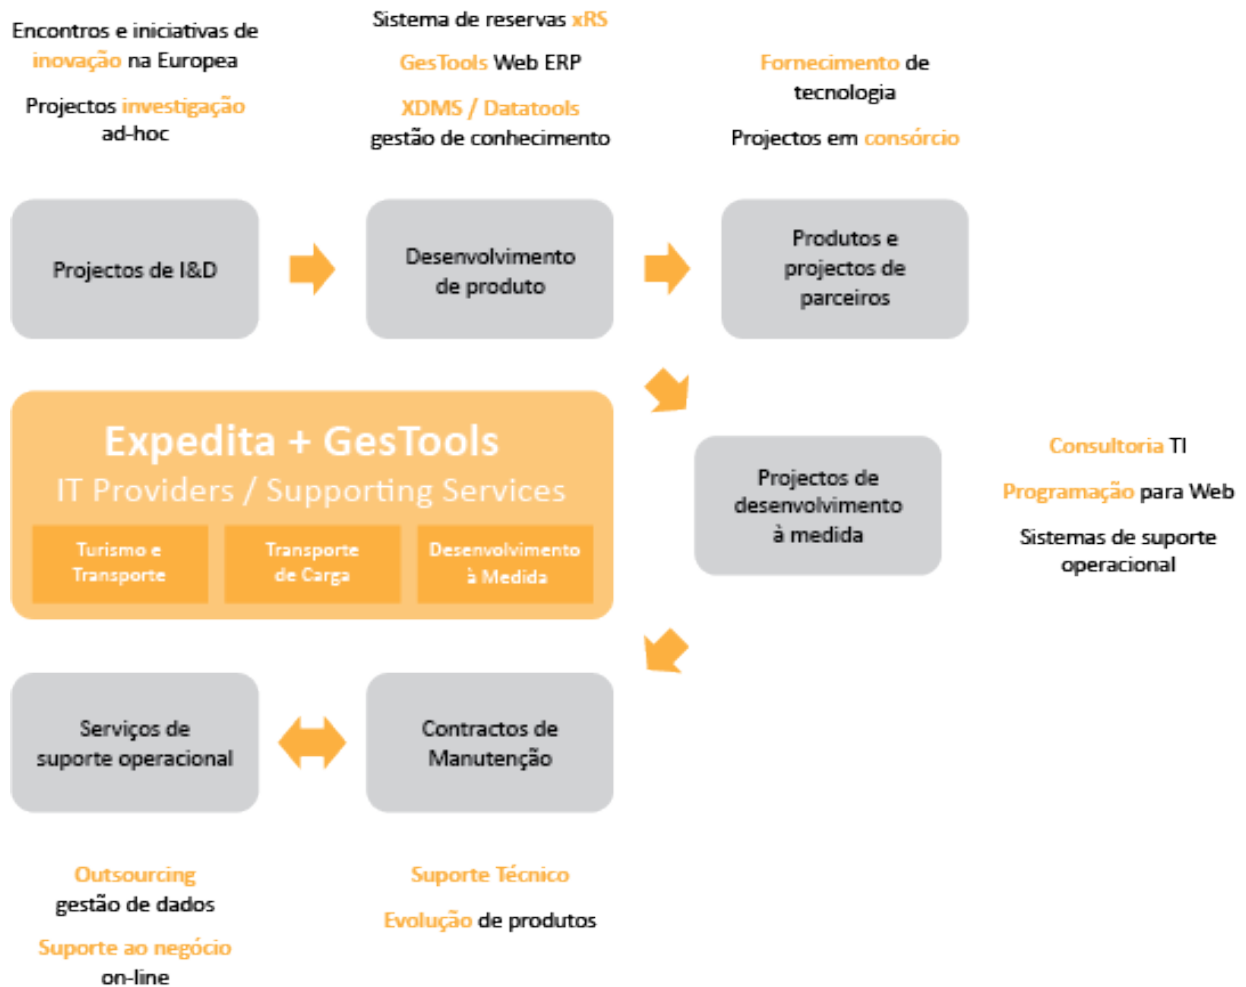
Encontros e iniciativas de inovação na Europea

Projectos investigação ad-hoc

Sistema de reservas xRS

GesTools Web ERP

XDMS / Datatools gestão de conhecimento

Fornecimento de tecnologia

Projectos em consórcio

Projectos de I&D

Desenvolvimento de produto

Produtos e projectos de parceiros

Expedita + GesTools

IT Providers / Supporting Services

Turismo e Transporte

Transporte de Carga

Desenvolvimento à Medida

Projectos de desenvolvimento à medida

Consultoria TI

Programação para Web

Sistemas de suporte operacional

Serviços de suporte operacional

Contractos de Manutenção

Outsourcing gestão de dados

Suporte ao negócio on-line

Suporte Técnico

Evolução de produtos